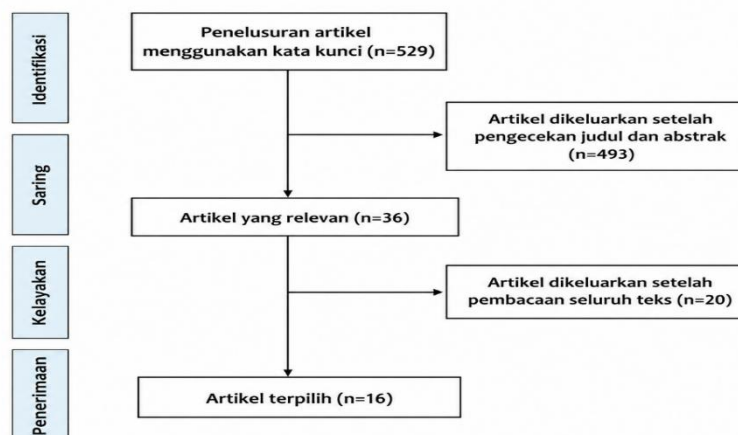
Identifikasi

Penelusuran artikel menggunakan kata kunci (n=529)

Artikel dikeluarkan setelah pengecekan judul dan abstrak (n=493)

Saring

Artikel yang relevan (n=36)

Kelayakan

Artikel dikeluarkan setelah pembacaan seluruh teks (n=20)

Penerimaan

Artikel terpilih (n=16)